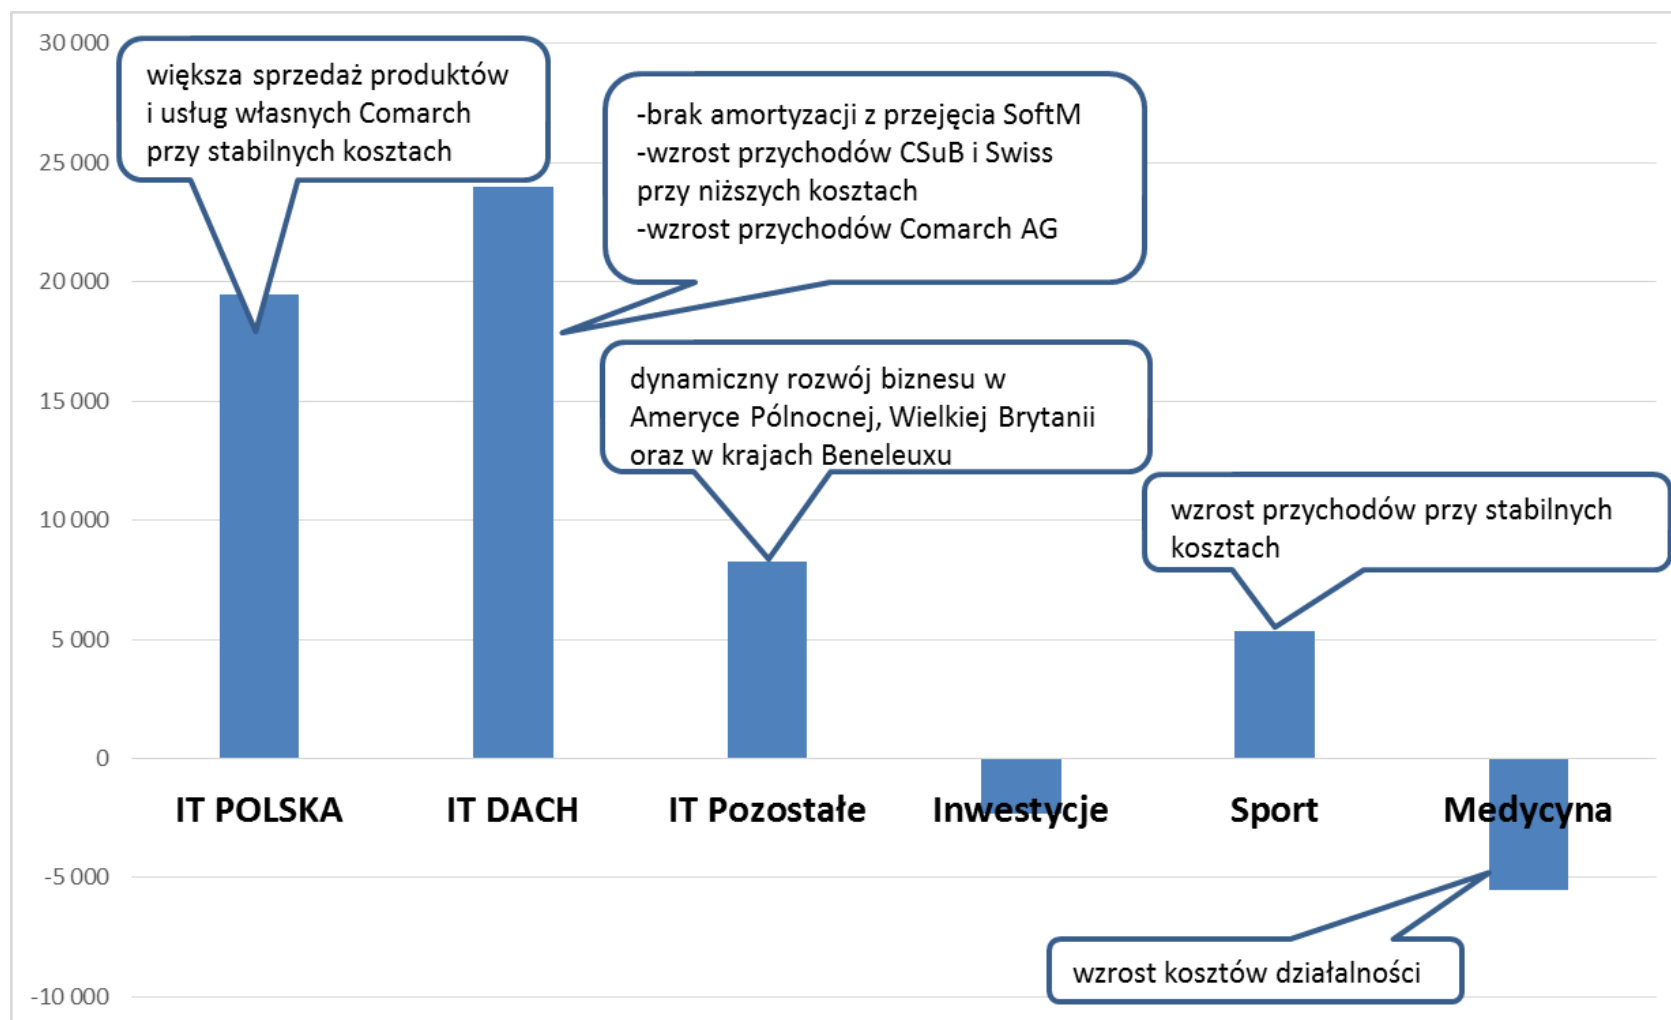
30 000
25 000
20 000
15 000
10 000
5 000
0
-5 000
-10 000

większa sprzedaż produktów i usług własnych Comarch przy stabilnych kosztach

-brak amortyzacji z przejęcia SoftM
-wzrost przychodów CSuB i Swiss przy niższych kosztach
-wzrost przychodów Comarch AG

dynamiczny rozwój biznesu w Ameryce Północnej, Wielkiej Brytanii oraz w krajach Beneleuxu

wzrost przychodów przy stabilnych kosztach

IT POLSKA
IT DACH
IT Pozostałe
Inwestycje
Sport
Medycyna

wzrost kosztów działalności